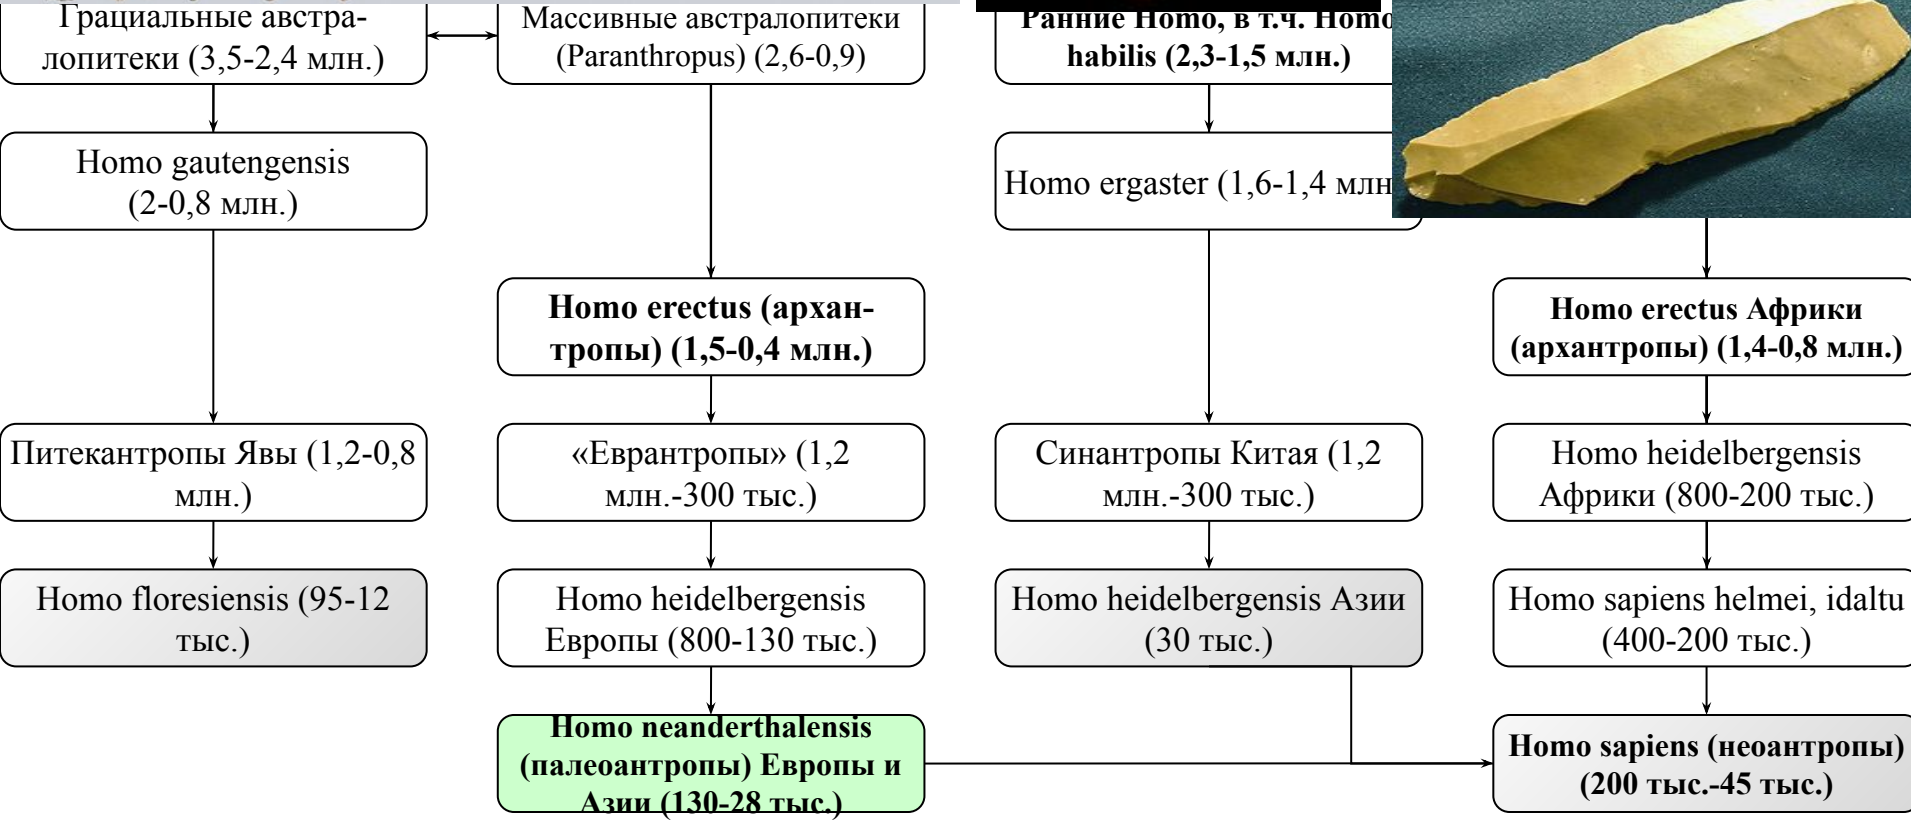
Грациальные австралопитеки (3,5-2,4 млн.)

Массивные австралопитеки (Paranthropus) (2,6-0,9)

Ранние Homo, в т.ч. Homo habilis (2,3-1,5 млн.)

Homo gautengensis (2-0,8 млн.)

Homo ergaster (1,6-1,4 млн

Homo erectus (архантропы) (1,5-0,4 млн.)

Homo erectus Африки (архантропы) (1,4-0,8 млн.)

Питекантропы Явы (1,2-0,8 млн.)

«Еврантропы» (1,2 млн.-300 тыс.)

Синантропы Китая (1,2 млн.-300 тыс.)

Homo heidelbergensis Африки (800-200 тыс.)

Homo floresiensis (95-12 тыс.)

Homo heidelbergensis Европы (800-130 тыс.)

Homo heidelbergensis Азии (30 тыс.)

Homo sapiens helmei, idaltu (400-200 тыс.)

Homo neanderthalensis (палеоантропы) Европы и Азии (130-28 тыс.)

Homo sapiens (неоантропы) (200 тыс.-45 тыс.)